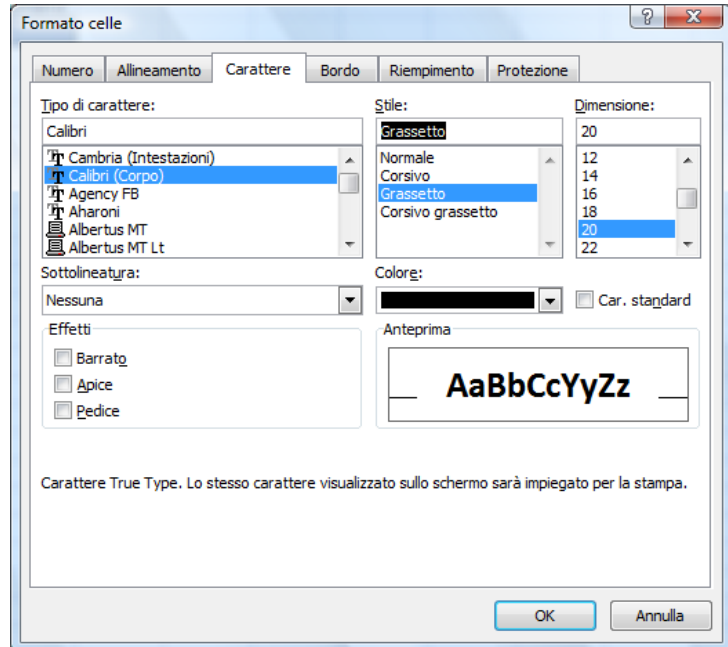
Formato celle

?

Numero
Allineamento
Carattere
Bordo
Riempimento
Protezione

Tipo di carattere:
Calibri
Cambria (Intestazioni)
Calibri (Corpo)
Agency FB
Aharoni
Albertus MT
Albertus MT Lt

Stile:
Grassetto
Normale
Corsivo
Grassetto
Corsivo grassetto

Dimensione:
20
12
14
16
18
20
22

Sottolineatura:
Nessuna

Colore:

Car. standard

Effetti
Barrato
Apice
Pedice

Anteprima
AaBbCcYyZz

Carattere True Type. Lo stesso carattere visualizzato sullo schermo sarà impiegato per la stampa.

OK
Annulla